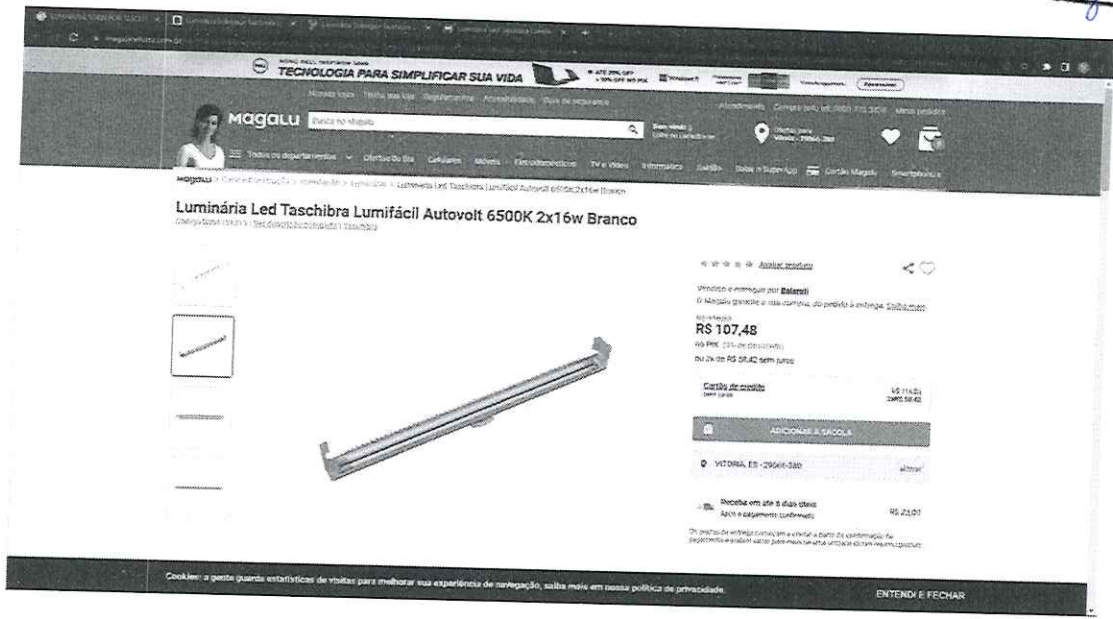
TECNOLOGIA PARA SIMPLIFICAR SUA VIDA

magalu

Busca no Magalu

Todos os departamentos

Ofertas do Dia

Celulares

Móveis

Eletrodomésticos

TV e Vídeo

Informática

Cartão Magalu

Luminária Led Taschibra Lumifácil Autovolt 6500K 2x16w Branco

Avaliar produto

Vendido e entregue por Balaroti

R$ 107,48

ou 2x de R$ 58,42 sem juros

Cartão de crédito

ADICIONAR À SACOLA

VITÓRIA, ES - 29066-380

alterar

Receba em até 6 dias úteis

Após o pagamento confirmado

R$ 23,07

Cookies: a gente guarda estatísticas de visitas para melhorar sua experiência de navegação, saiba mais em nossa política de privacidade.

ENTENDI E FECHAR